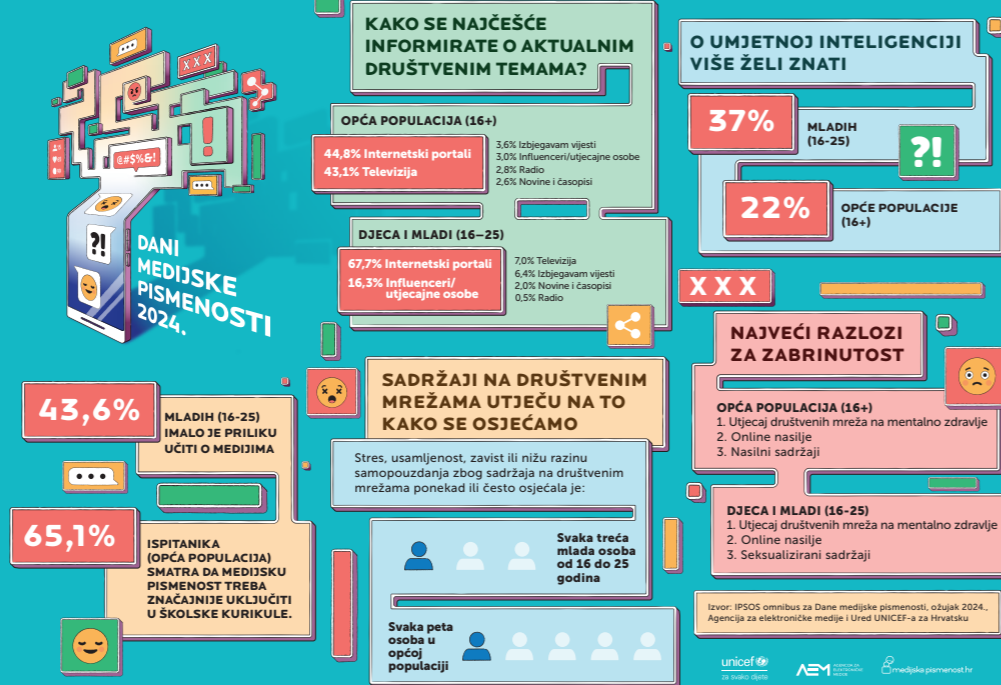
X X X

@#$%&!

?!

DANI MEDIJSKE PISMENOSTI 2024.

KAKO SE NAJČEŠĆE INFORMIRATE O AKTUALNIM DRUŠTVENIM TEMAMA?

OPĆA POPULACIJA (16+)

44,8% Internetski portali
43,1% Televizija

3,6% Izbjegavam vijesti
3,0% Influenceri/utjecajne osobe
2,8% Radio
2,6% Novine i časopisi

DJECA I MLADI (16–25)

67,7% Internetski portali
16,3% Influenceri/ utjecajne osobe

7,0% Televizija
6,4% Izbjegavam vijesti
2,0% Novine i časopisi
0,5% Radio

O UMJETNOJ INTELIGENCIJI VIŠE ŽELI ZNATI

37% MLADIH (16-25)

?!

22% OPĆE POPULACIJE (16+)

X X X

NAJVEĆI RAZLOZI ZA ZABRINUTOST

OPĆA POPULACIJA (16+)
1. Utjecaj društvenih mreža na mentalno zdravlje
2. Online nasilje
3. Nasilni sadržaji

DJECA I MLADI (16-25)
1. Utjecaj društvenih mreža na mentalno zdravlje
2. Online nasilje
3. Seksualizirani sadržaji

43,6% MLADIH (16-25) IMALO JE PRILIKU UČITI O MEDIJIMA

65,1% ISPITANIKA (OPĆA POPULACIJA) SMATRA DA MEDIJSKU PISMENOST TREBA ZNAČAJNIJE UKLJUČITI U ŠKOLSKE KURIKULE.

SADRŽAJI NA DRUŠTVENIM MREŽAMA UTJEČU NA TO KAKO SE OSJEĆAMO

Stres, usamljenost, zavist ili nižu razinu samopouzdanja zbog sadržaja na društvenim mrežama ponekad ili često osjećala je:

Svaka treća mlada osoba od 16 do 25 godina

Svaka peta osoba u općoj populaciji

Izvor: IPSOS omnibus za Dane medijske pismenosti, ožujak 2024., Agencija za elektroničke medije i Ured UNICEF-a za Hrvatsku

unicef za svako dijete

AEM AGENCIJA ZA ELEKTRONIČKE MEDIJE

medijskapismenost.hr